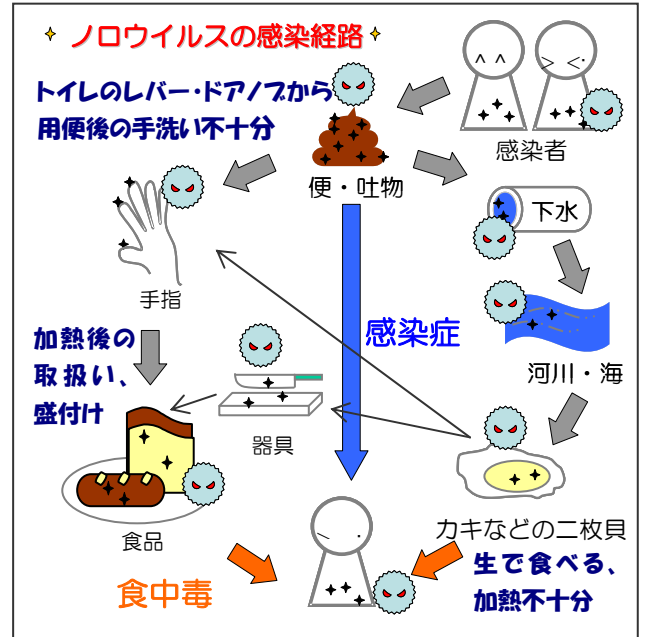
ノロウイルスの感染経路

トイレのレバー・ドアノブから
用便後の手洗い不十分

感染者

便・吐物

下水

手指

感染症

河川・海

加熱後の
取扱い、
盛付け

器具

食品

カキなどの二枚貝

生で食べる、
加熱不十分

食中毒